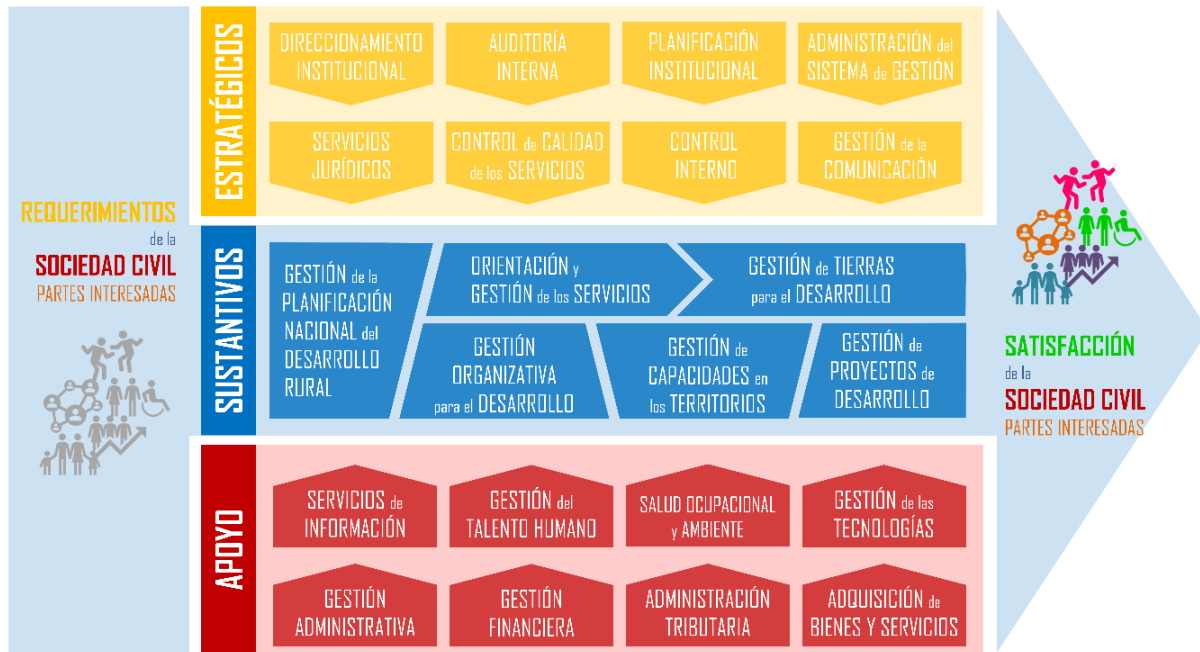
REQUERIMIENTOS de la SOCIEDAD CIVIL PARTES INTERESADAS

ESTRATÉGICOS

DIRECCIONAMIENTO INSTITUCIONAL

AUDITORÍA INTERNA

PLANIFICACIÓN INSTITUCIONAL

ADMINISTRACIÓN del SISTEMA de GESTIÓN

SERVICIOS JURÍDICOS

CONTROL de CALIDAD de los SERVICIOS

CONTROL INTERNO

GESTIÓN de la COMUNICACIÓN

SUSTANTIVOS

GESTIÓN de la PLANIFICACIÓN NACIONAL del DESARROLLO RURAL

ORIENTACIÓN y GESTIÓN de los SERVICIOS

GESTIÓN de TIERRAS para el DESARROLLO

GESTIÓN ORGANIZATIVA para el DESARROLLO

GESTIÓN de CAPACIDADES en los TERRITORIOS

GESTIÓN de PROYECTOS de DESARROLLO

APOYO

SERVICIOS de INFORMACIÓN

GESTIÓN del TALENTO HUMANO

SALUD OCUPACIONAL y AMBIENTE

GESTIÓN de las TECNOLOGÍAS

GESTIÓN ADMINISTRATIVA

GESTIÓN FINANCIERA

ADMINISTRACIÓN TRIBUTARIA

ADQUISICIÓN de BIENES Y SERVICIOS

SATISFACCIÓN de la SOCIEDAD CIVIL PARTES INTERESADAS